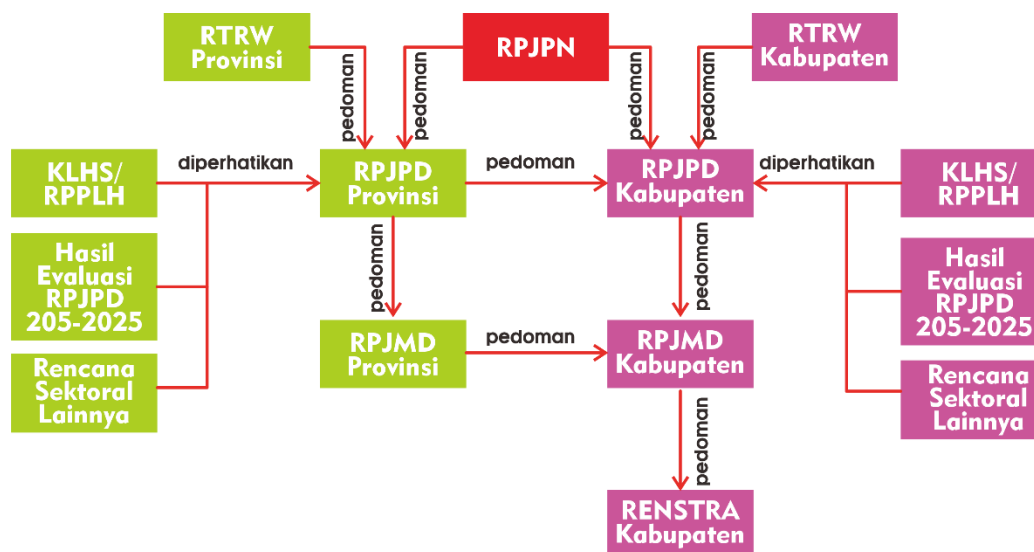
RTRW Provinsi

RPJPN

RTRW Kabupaten

pedoman

pedoman

pedoman

pedoman

KLHS/ RPPLH

diperhatikan

RPJPD Provinsi

pedoman

RPJPD Kabupaten

diperhatikan

KLHS/ RPPLH

Hasil Evaluasi RPJPD 205-2025

pedoman

pedoman

Hasil Evaluasi RPJPD 205-2025

RPJMD Provinsi

pedoman

RPJMD Kabupaten

Rencana Sektoral Lainnya

pedoman

Rencana Sektoral Lainnya

RENSTRA Kabupaten